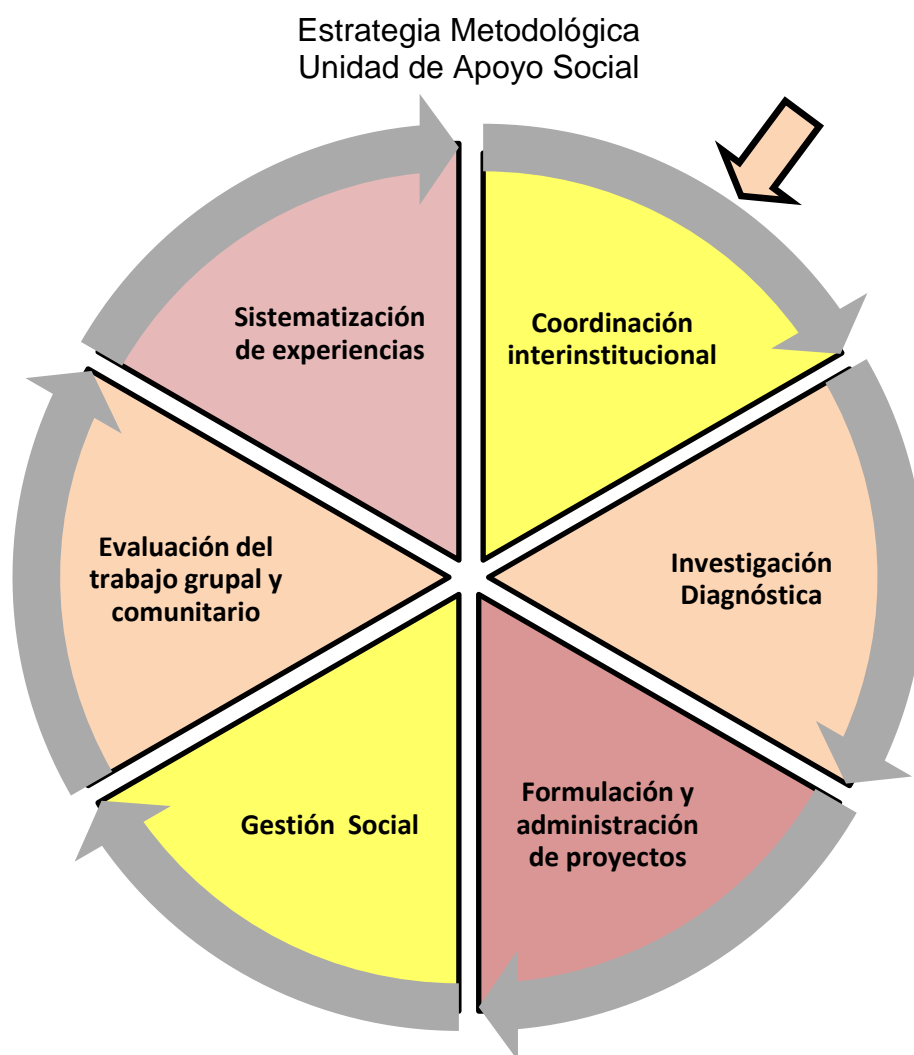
Estrategia Metodológica
Unidad de Apoyo Social

Coordinación interinstitucional

Investigación Diagnóstica

Formulación y administración de proyectos

Gestión Social

Evaluación del trabajo grupal y comunitario

Sistematización de experiencias